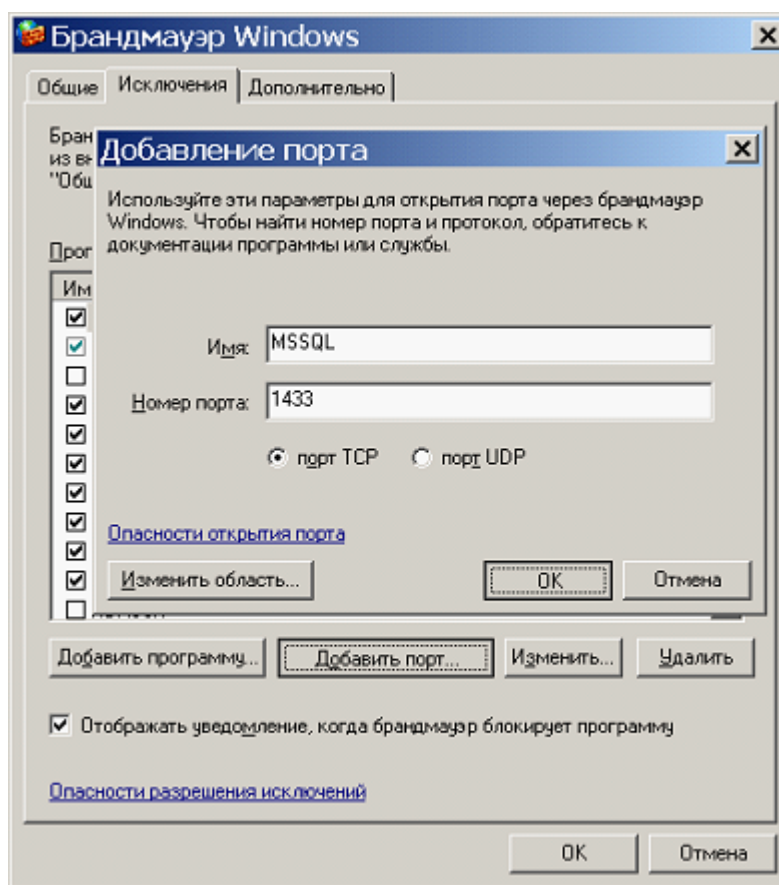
Брандмауэр Windows

Общие | Исключения | Дополнительно

Бран
из в
"Общ

Прог

Им

Добавление порта

Используйте эти параметры для открытия порта через брандмауэр Windows. Чтобы найти номер порта и протокол, обратитесь к документации программы или службы.

Имя: MSSQL

Номер порта: 1433

порт TCP   порт UDP

Опасности открытия порта

Изменить область...   OK   Отмена

Добавить программу...   Добавить порт...   Изменить...   Удалить

Отображать уведомление, когда брандмауэр блокирует программу

Опасности разрешения исключений

OK   Отмена